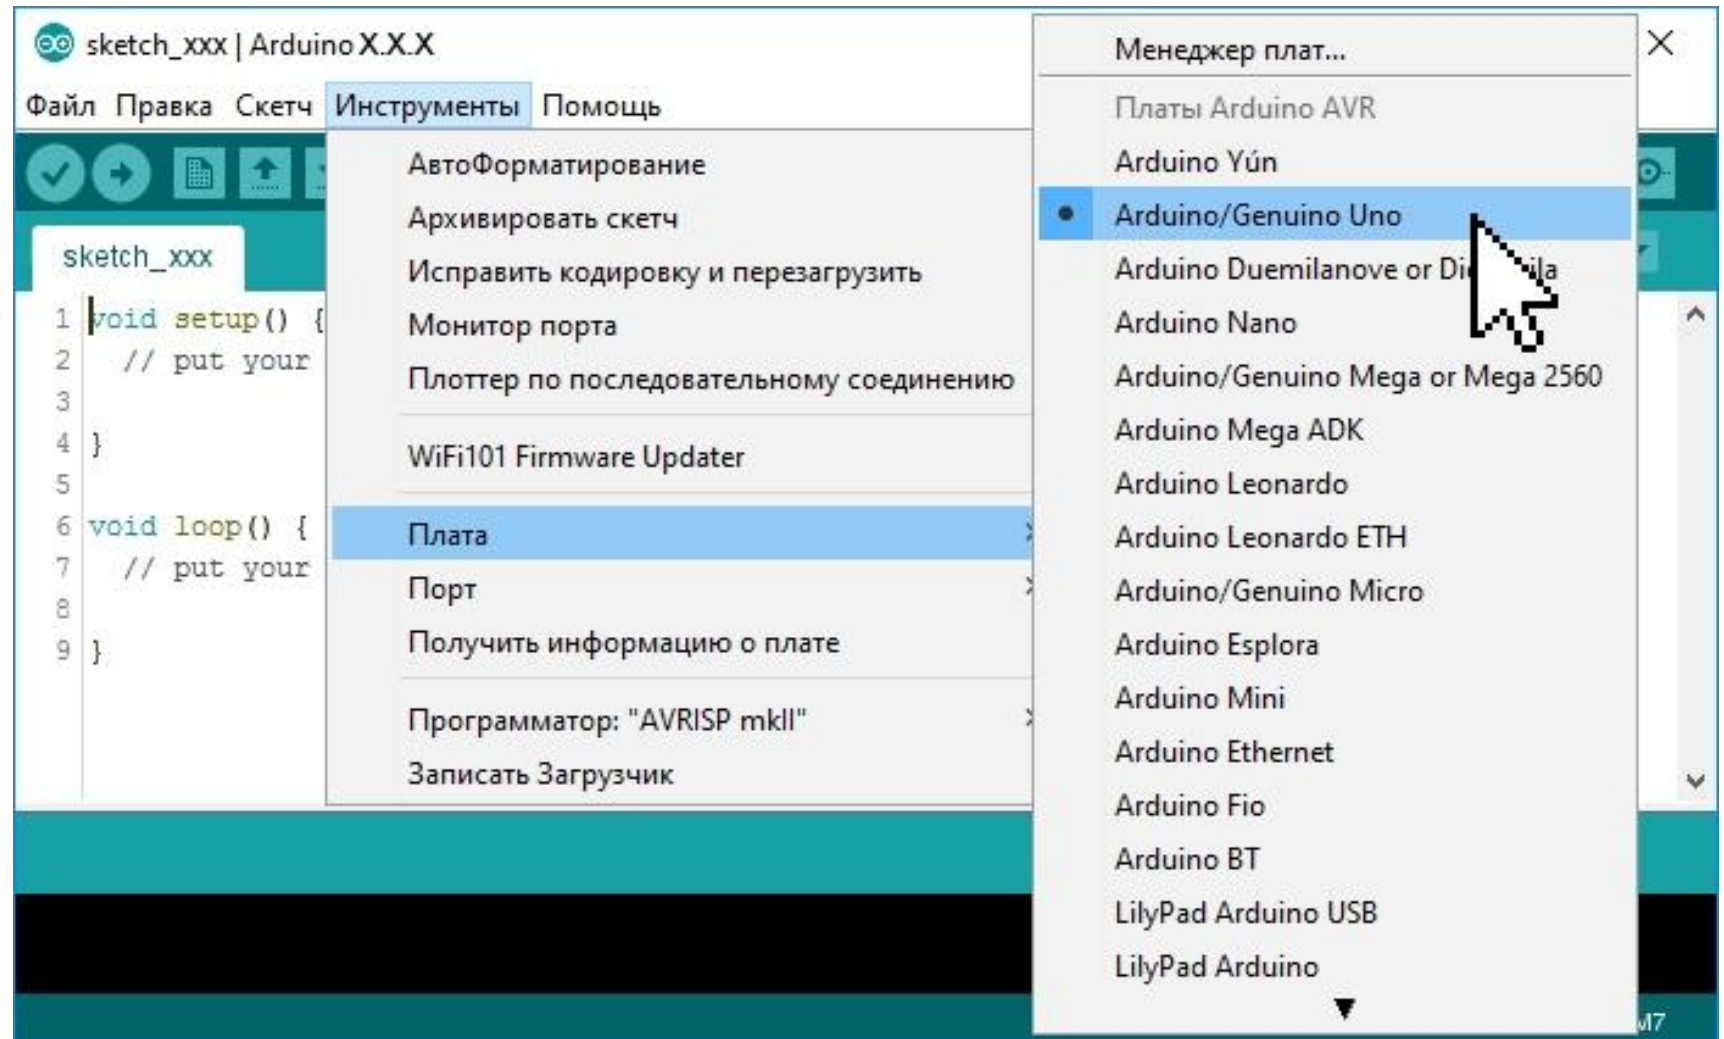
sketch_xxx | Arduino X.X.X

Файл Правка Скетч Инструменты Помощь

sketch_xxx

1 void setup() {
2 // put your
3
4 }
5
6 void loop() {
7 // put your
8
9 }

АвтоФорматирование
Архивировать скетч
Исправить кодировку и перезагрузить
Монитор порта
Плоттер по последовательному соединению

WiFi101 Firmware Updater

Плата
Порт
Получить информацию о плате

Программатор: "AVRISP mkII"
Записать Загрузчик

Менеджер плат...

Платы Arduino AVR
Arduino Yún
Arduino/Genuino Uno
Arduino Duemilanove or Di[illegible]ila
Arduino Nano
Arduino/Genuino Mega or Mega 2560
Arduino Mega ADK
Arduino Leonardo
Arduino Leonardo ETH
Arduino/Genuino Micro
Arduino Esplora
Arduino Mini
Arduino Ethernet
Arduino Fio
Arduino BT
LilyPad Arduino USB
LilyPad Arduino

M7